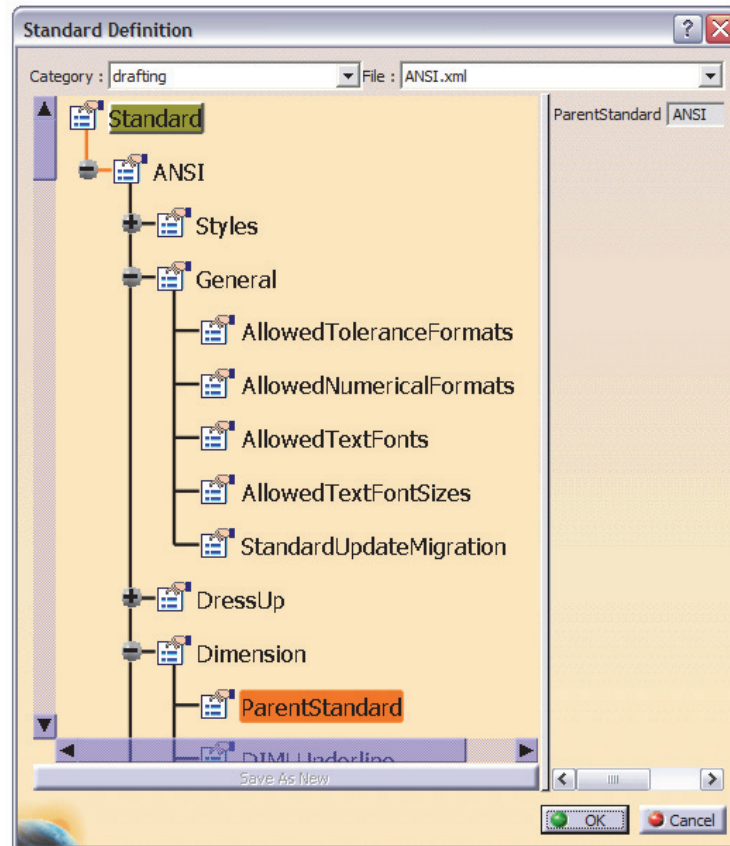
Standard Definition

Category : drafting
File : ANSI.xml

Standard
ANSI
Styles
General
AllowedToleranceFormats
AllowedNumericalFormats
AllowedTextFonts
AllowedTextFontSizes
StandardUpdateMigration
DressUp
Dimension
ParentStandard
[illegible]

ParentStandard ANSI

Save As New

OK
Cancel